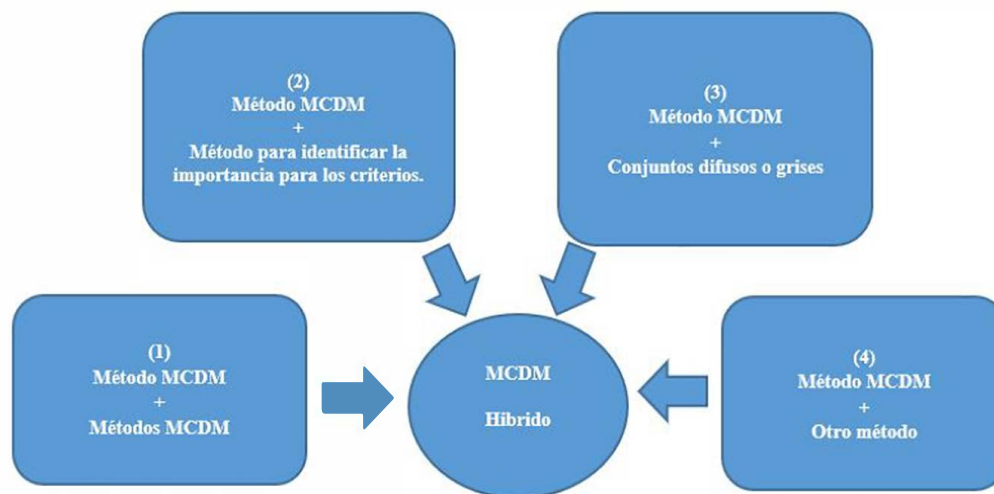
(2)
Método MCDM
+
Método para identificar la importancia para los criterios.

(3)
Método MCDM
+
Conjuntos difusos o grises

(1)
Método MCDM
+
Métodos MCDM

MCDM

Hibrido

(4)
Método MCDM
+
Otro método